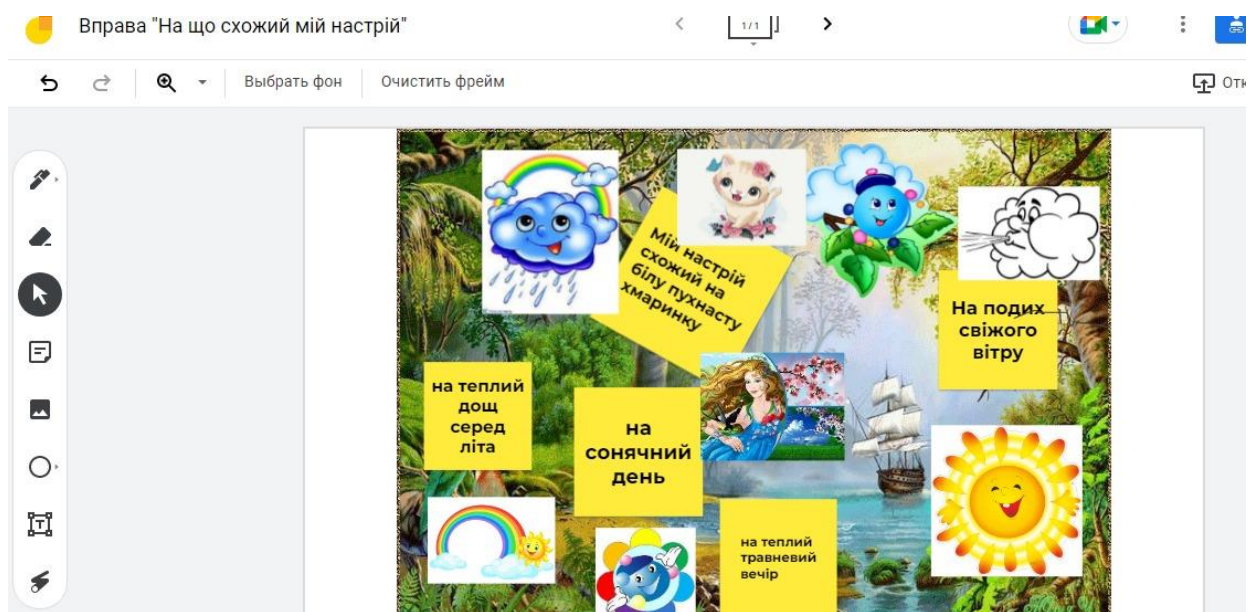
Вправа "На що схожий мій настрій"

1/1

Выбрать фон    Очистить фрейм

Отк

Мій настрій схожий на білу пухнасту хмаринку

На подих свіжого вітру

на теплий дощ серед літа

на сонячний день

на теплий травневий вечір